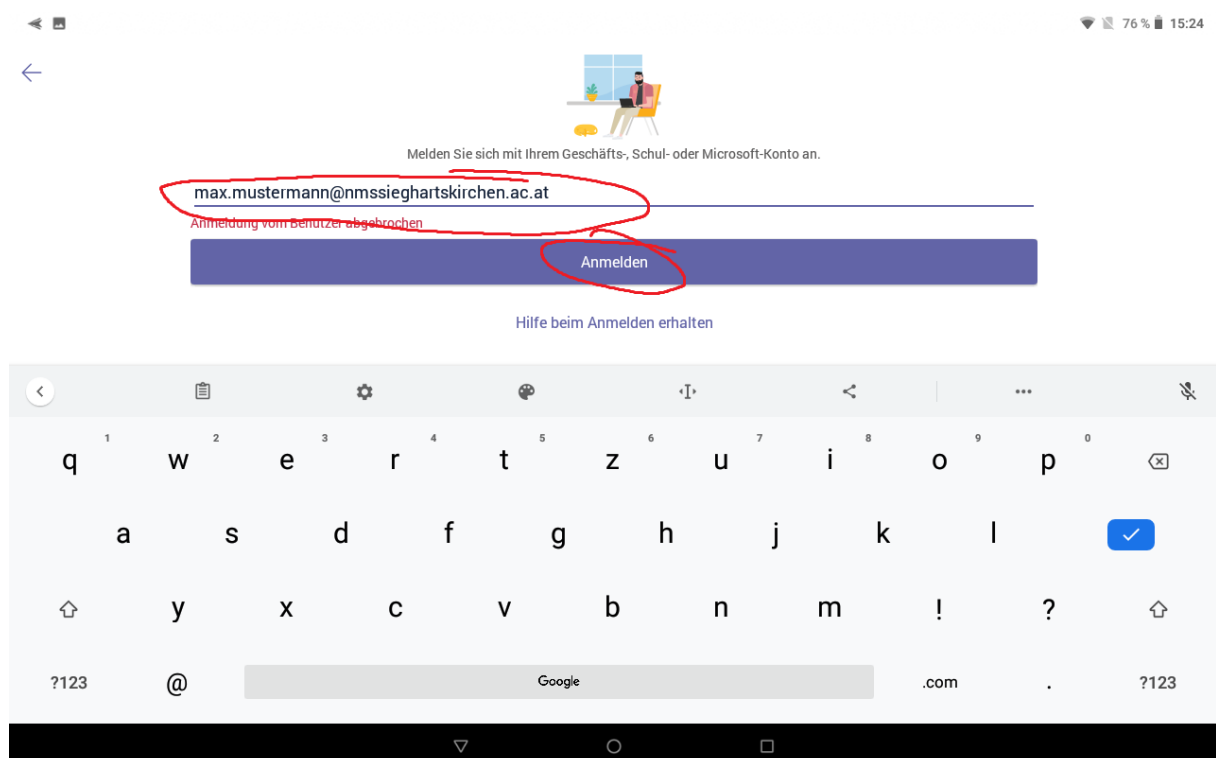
76 % 15:24

Melden Sie sich mit Ihrem Geschäfts-, Schul- oder Microsoft-Konto an.

max.mustermann@nmssieghartskirchen.ac.at

Anmeldung vom Benutzer abgebrochen

Anmelden

Hilfe beim Anmelden erhalten

1 q 2 w 3 e 4 r 5 t 6 z 7 u 8 i 9 o 0 p

a s d f g h j k l

y x c v b n m ! ?

?123 @ Google .com . ?123